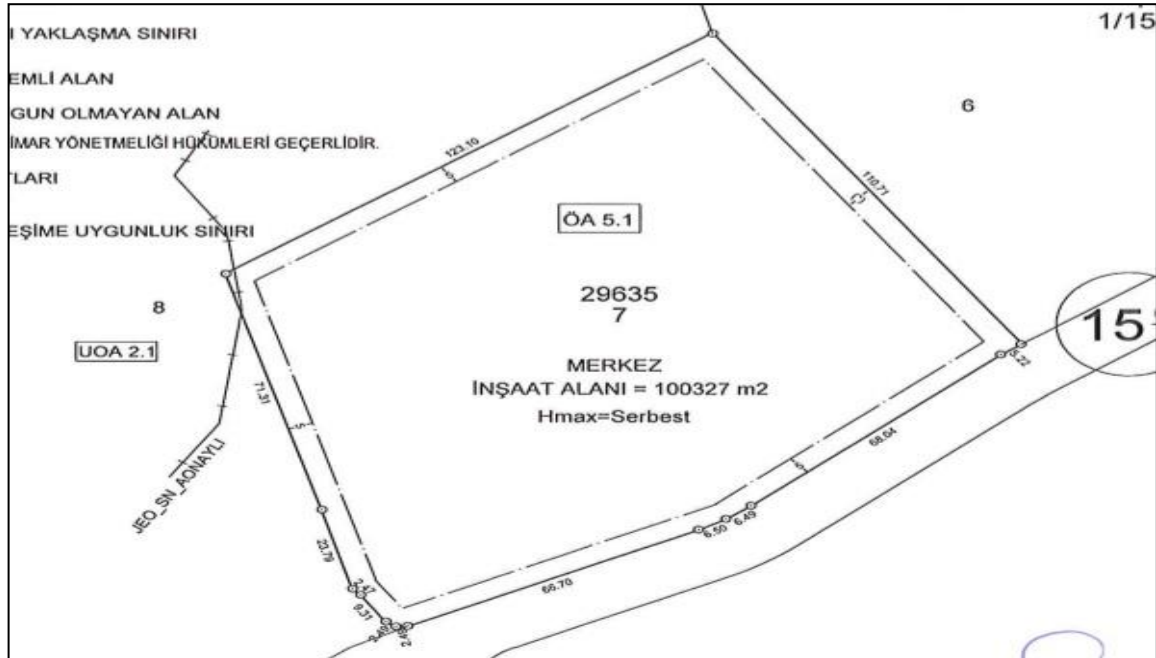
I YAKLAŞMA SINIRI

EMLİ ALAN

GUN OLMAYAN ALAN

İMAR YÖNETMELİĞİ HÜKÜMLERİ GEÇERLİDİR.

TLARI

EŞİME UYGUNLUK SINIRI

1/15

6

123.10

110.71

5

5

ÖA 5.1

8

UOA 2.1

29635
7

MERKEZ
İNŞAAT ALANI = 100327 m2
Hmax=Serbest

15

5.22

68.04

5

71.31

5

JEO_SN_AONAYLI

6.50

6.49

23.79

3.47

9.31

66.70

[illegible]